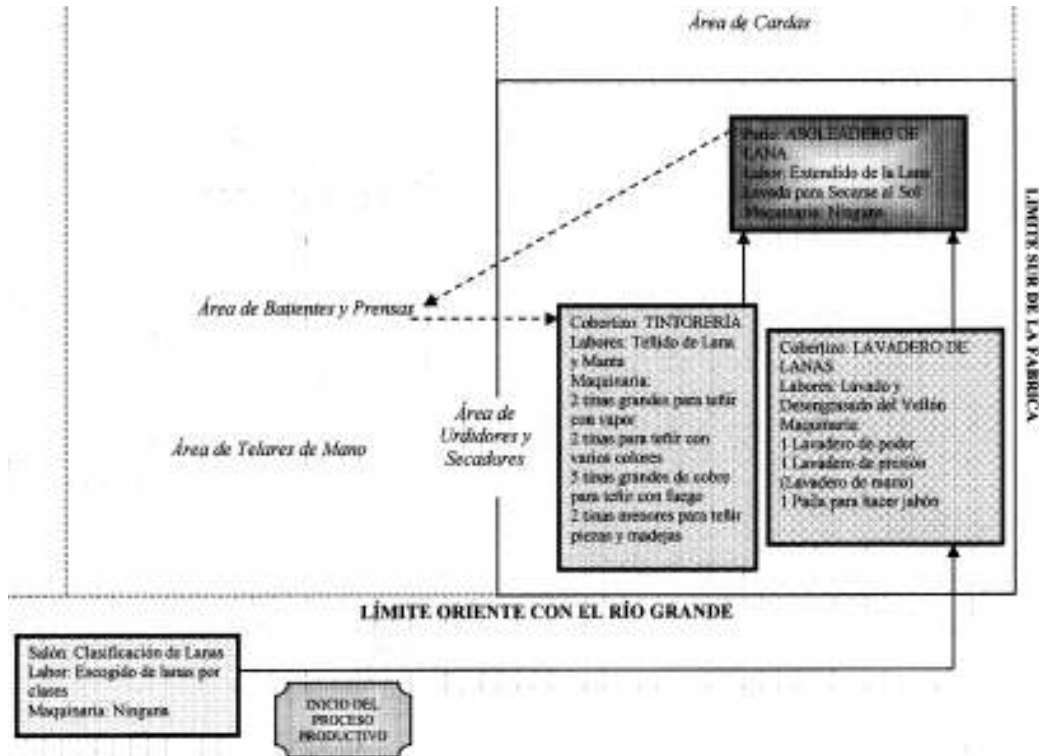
Área de Cardas

Patio: ASOLEADERO DE LANA
Labor: Extendido de la Lana Lavada para Secarse al Sol
Maquinaria: Ninguna

LÍMITE SUR DE LA FABRICA

Área de Batientes y Prensas

Cobertizo: TINTORERÍA
Labores: Teñido de Lana y Manta
Maquinaria:
2 tinas grandes para teñir con vapor
2 tinas para teñir con varios colores
3 tinas grandes de cobre para teñir con fuego
2 tinas menores para teñir piezas y madejas

Cobertizo: LAVADERO DE LANAS
Labores: Lavado y Desengrasado del Vellón
Maquinaria:
1 Lavadero de poder
1 Lavadero de presión (Lavadero de mano)
1 Paila para hacer jabón

Área de Urdidores y Secadores

Área de Telares de Mano

LÍMITE ORIENTE CON EL RÍO GRANDE

Salón: Clasificación de Lanas
Labor: Escogido de lanas por clases
Maquinaria: Ninguna

INICIO DEL PROCESO PRODUCTIVO